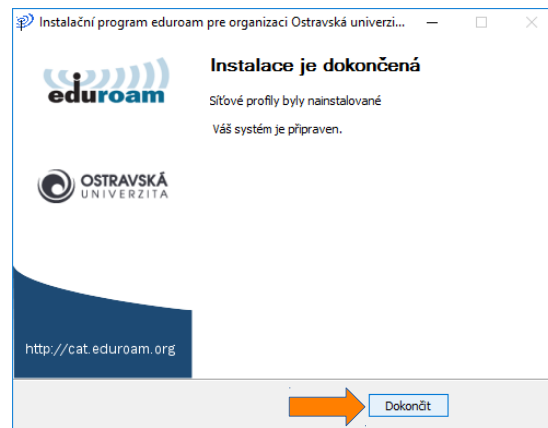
Instalační program eduroam pre organizaci Ostravská univerzi...

eduroam

OSTRAVSKÁ UNIVERZITA

http://cat.eduroam.org

Instalace je dokončená

Síťové profily byly nainstalované

Váš systém je připraven.

Dokončit